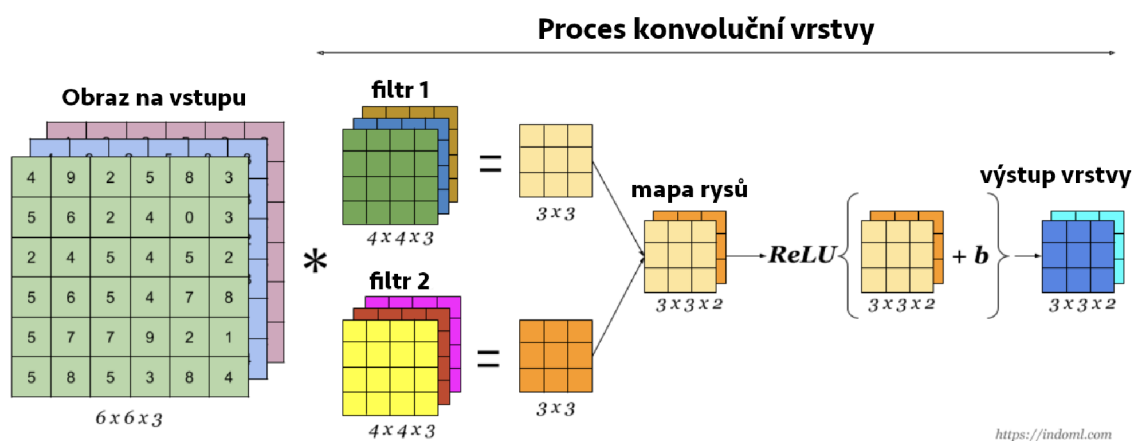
Proces konvoluční vrstvy

Obraz na vstupu

| 4 | 9 | 2 | 5 | 8 | 3 |
|---|---|---|---|---|---|
| 5 | 6 | 2 | 4 | 0 | 3 |
| 2 | 4 | 5 | 4 | 5 | 2 |
| 5 | 6 | 5 | 4 | 7 | 8 |
| 5 | 7 | 7 | 9 | 2 | 1 |
| 5 | 8 | 5 | 3 | 8 | 4 |

$6 \times 6 \times 3$

$*$

filtr 1

$4 \times 4 \times 3$

=

$3 \times 3$

filtr 2

$4 \times 4 \times 3$

=

$3 \times 3$

mapa rysů

$3 \times 3 \times 2$

$ReLU$

$3 \times 3 \times 2$

$+ b$

výstup vrstvy

$3 \times 3 \times 2$

https://indoml.com